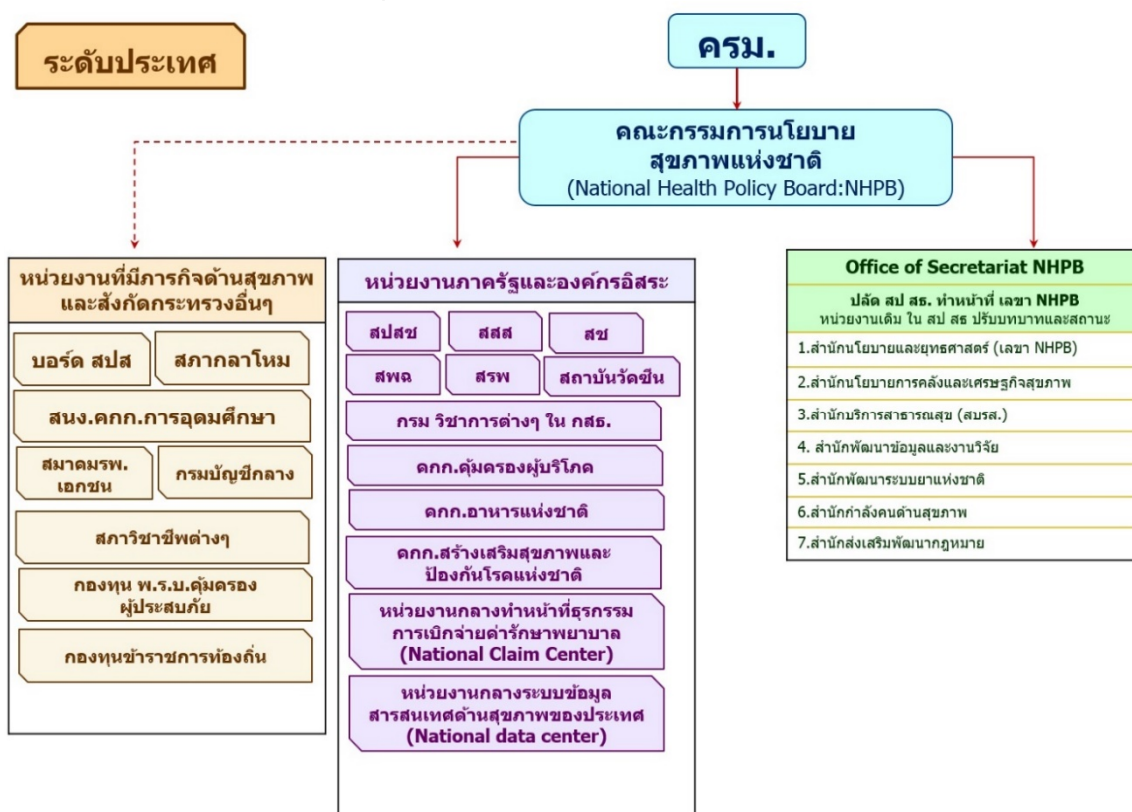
ระดับประเทศ

ครม.

คณะกรรมการนโยบายสุขภาพแห่งชาติ
(National Health Policy Board:NHPB)

หน่วยงานที่มีภารกิจด้านสุขภาพและสังกัดกระทรวงอื่นๆ

บอร์ด สปส

สภากลาโหม

สนง.คกก.การอุดมศึกษา

สมาคมรพ.เอกชน

กรมบัญชีกลาง

สภาวิชาชีพต่างๆ

กองทุน พ.ร.บ.คุ้มครองผู้ประสบภัย

กองทุนข้าราชการท้องถิ่น

หน่วยงานภาครัฐและองค์กรอิสระ

สปสช

สสส

สช

สพฉ

สรพ

สถาบันวัคซีน

กรม วิชาการต่างๆ ใน กสธ.

คกก.คุ้มครองผู้บริโภค

คกก.อาหารแห่งชาติ

คกก.สร้างเสริมสุขภาพและป้องกันโรคแห่งชาติ

หน่วยงานกลางทำหน้าที่ธุรกรรมการเบิกจ่ายค่ารักษาพยาบาล (National Claim Center)

หน่วยงานกลางระบบข้อมูลสารสนเทศด้านสุขภาพของประเทศ (National data center)

Office of Secretariat NHPB

ปลัด สป สธ. ทำหน้าที่ เลขา NHPB
หน่วยงานเดิม ใน สป สธ ปรับบทบาทและสถานะ

1.สำนักนโยบายและยุทธศาสตร์ (เลขา NHPB)

2.สำนักนโยบายการคลังและเศรษฐกิจสุขภาพ

3.สำนักบริการสาธารณสุข (สบรส.)

4. สำนักพัฒนาข้อมูลและงานวิจัย

5.สำนักพัฒนาระบบยาแห่งชาติ

6.สำนักกำลังคนด้านสุขภาพ

7.สำนักส่งเสริมพัฒนากฎหมาย